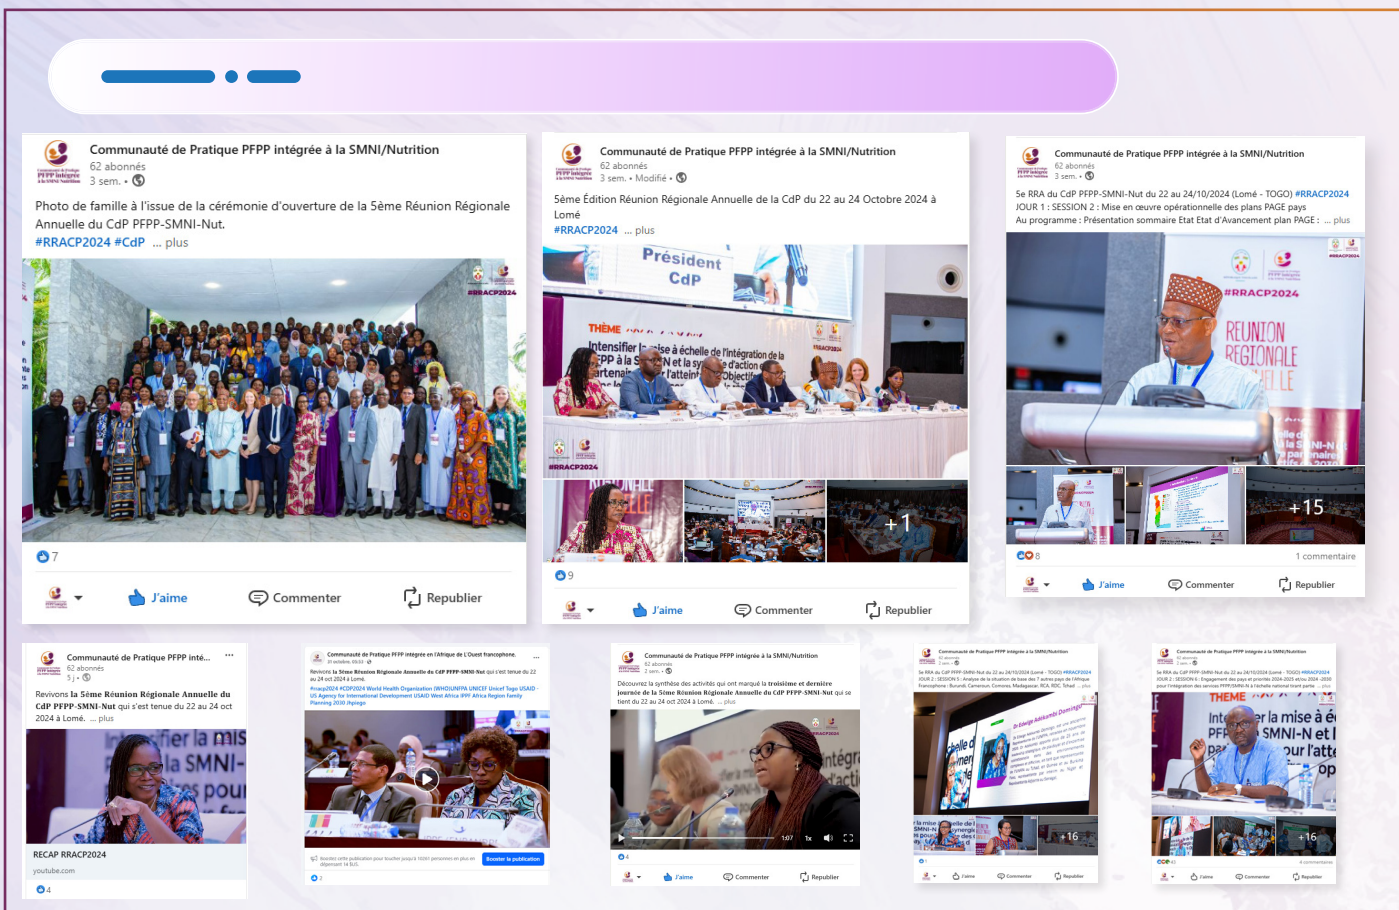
Communauté de Pratique PFPP intégrée à la SMNI/Nutrition
62 abonnés
3 sem. •

Photo de famille à l'issue de la cérémonie d'ouverture de la 5ème Réunion Régionale Annuelle du CdP PFPP-SMNI-Nut.
#RRACP2024 #CdP ... plus

#RRACP2024

7

J'aime Commenter Republier

Communauté de Pratique PFPP intégrée à la SMNI/Nutrition
62 abonnés
3 sem. • Modifié •

5ème Édition Réunion Régionale Annuelle de la CdP du 22 au 24 Octobre 2024 à Lomé
#RRACP2024 ... plus

Président CdP

THÈME

#RRACP2024

+1

9

J'aime Commenter Republier

Communauté de Pratique PFPP intégrée à la SMNI/Nutrition
62 abonnés
3 sem. •

5e RRA du CdP PFPP-SMNI-Nut du 22 au 24/10/2024 (Lomé - TOGO) #RRACP2024
JOUR 1 : SESSION 2 : Mise en œuvre opérationnelle des plans PAGE pays
Au programme : Présentation sommaire Etat Etat d'Avancement plan PAGE : ... plus

#RRACP2024

REUNION REGIONALE

+15

8 1 commentaire

J'aime Commenter Republier

Communauté de Pratique PFPP inté...
62 abonnés
3 j •

Revivons la 5ème Réunion Régionale Annuelle du CdP PFPP-SMNI-Nut qui s'est tenue du 22 au 24 oct 2024 à Lomé. ... plus

RECAP RRACP2024
youtube.com

4

Communauté de Pratique PFPP intégrée en l'Afrique de L'Ouest francophone.

Revivons la 5ème Réunion Régionale Annuelle du CdP PFPP-SMNI-Nut qui s'est tenue du 22 au 24 oct 2024 à Lomé.

Booster la publication

Communauté de Pratique PFPP intégrée à la SMNI/Nutrition
62 abonnés

Découvrez la synthèse des activités qui ont marqué la troisième et dernière journée de la 5ème Réunion Régionale Annuelle du CdP PFPP-SMNI-Nut qui se tient du 22 au 24 oct 2024 à Lomé. ... plus

#RRACP2024

4

J'aime Commenter Republier

Communauté de Pratique PFPP intégrée à la SMNI/Nutrition

+16

J'aime Commenter Republier

Communauté de Pratique PFPP intégrée à la SMNI/Nutrition

THEME

+16

J'aime Commenter Republier